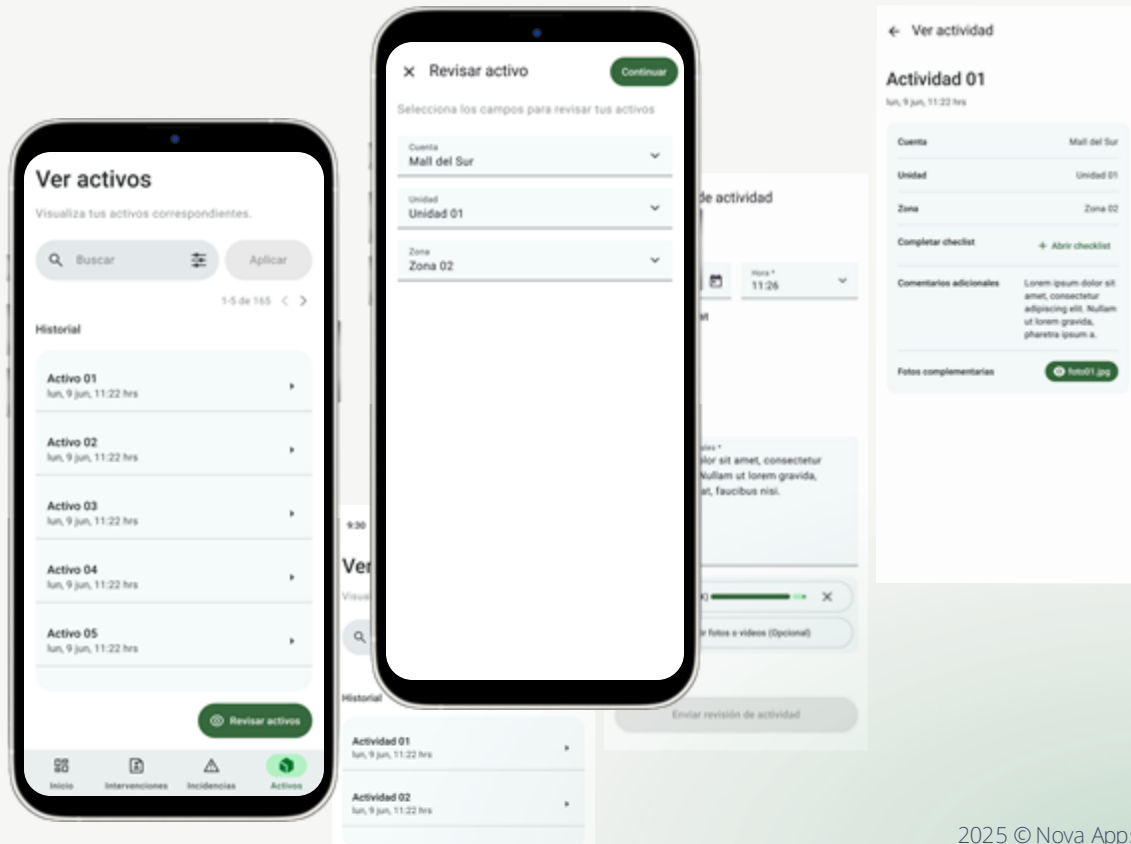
Ver activos

Visualiza tus activos correspondientes.

Buscar

Aplicar

1-5 de 165

Historial

Activo 01
lun, 9 jun, 11:22 hrs

Activo 02
lun, 9 jun, 11:22 hrs

Activo 03
lun, 9 jun, 11:22 hrs

Activo 04
lun, 9 jun, 11:22 hrs

Activo 05
lun, 9 jun, 11:22 hrs

Revisar activos

Inicio

Intervenciones

Incidencias

Activos

Revisar activo

Continuar

Selecciona los campos para revisar tus activos

Cuenta
Mall del Sur

Unidad
Unidad 01

Zona
Zona 02

9:30

Ver

Visua

Historial

Actividad 01
lun, 9 jun, 11:22 hrs

Actividad 02
lun, 9 jun, 11:22 hrs

de actividad

Hora *
11:26

et

ales *
olor sit amet, consectetur
Nullam ut lorem gravida,
at, faucibus nisi.

r fotos o videos (Opcional)

Enviar revisión de actividad

Ver actividad

Actividad 01

lun, 9 jun, 11:22 hrs

| | |
|---|---|
| Cuenta | Mall del Sur |
| Unidad | Unidad 01 |
| Zona | Zona 02 |
| Completar checklist | + Abrir checklist |
| Comentarios adicionales | Lorem ipsum dolor sit amet, consectetur adipiscing elit. Nullam ut lorem gravida, pharetra ipsum a. |
| Fotos complementarias | foto01.jpg |

2025 © Nova Apps